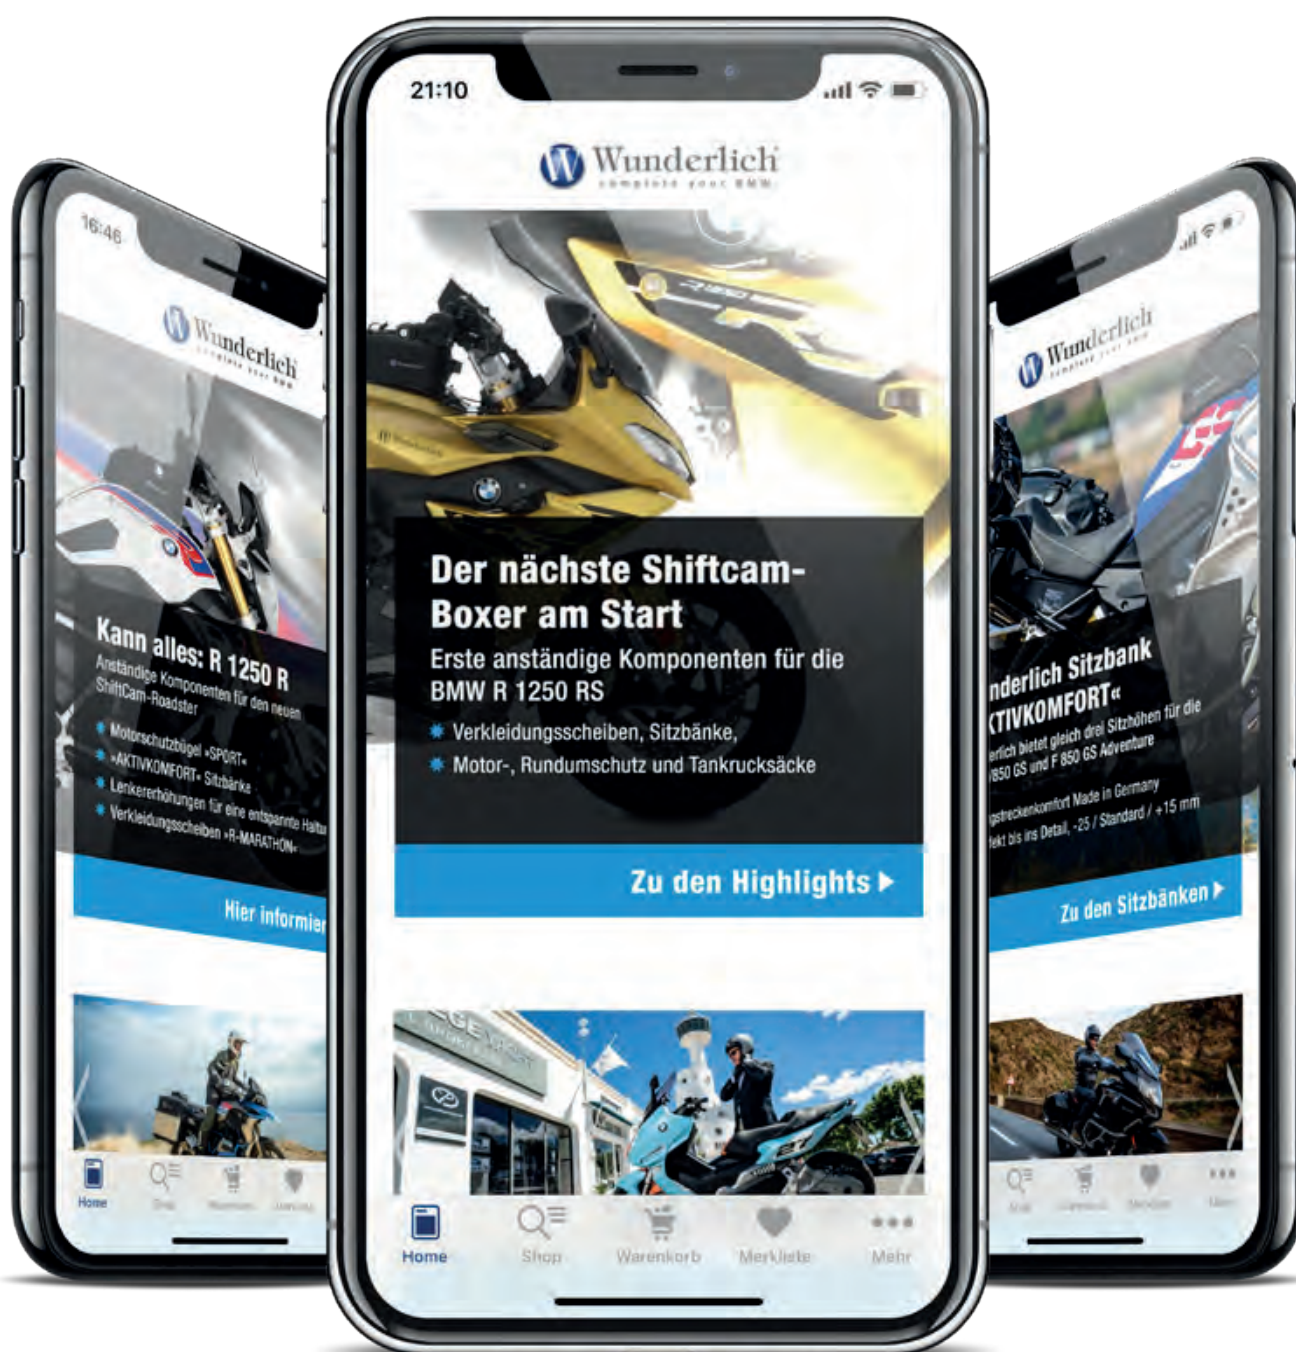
16:46

Wunderlich
complete your BMW

Kann alles: R 1250 R
Anständige Komponenten für den neuen ShiftCam-Roadster

Motorschutzbügel »SPORT«
»AKTIVKOMFORT« Sitzbänke
Lenkererhöhungen für eine entspannte Haltu
Verkleidungsscheiben »R-MARATHON«

Hier informier

Home Shop Warenkorb Merkliste

21:10

Wunderlich
complete your BMW

Der nächste Shiftcam-Boxer am Start
Erste anständige Komponenten für die BMW R 1250 RS
Verkleidungsscheiben, Sitzbänke,
Motor-, Rundumschutz und Tankrucksäcke

Zu den Highlights ▶

Home Shop Warenkorb Merkliste Mehr

Wunderlich
complete your BMW

nderlich Sitzbank
KTIVKOMFORT«
erlich bietet gleich drei Sitzhöhen für die 850 GS und F 850 GS Adventure
gstreckenkomfort Made in Germany
fekt bis ins Detail, -25 / Standard / +15 mm

Zu den Sitzbänken ▶

Shop Warenkorb Merkliste Mehr